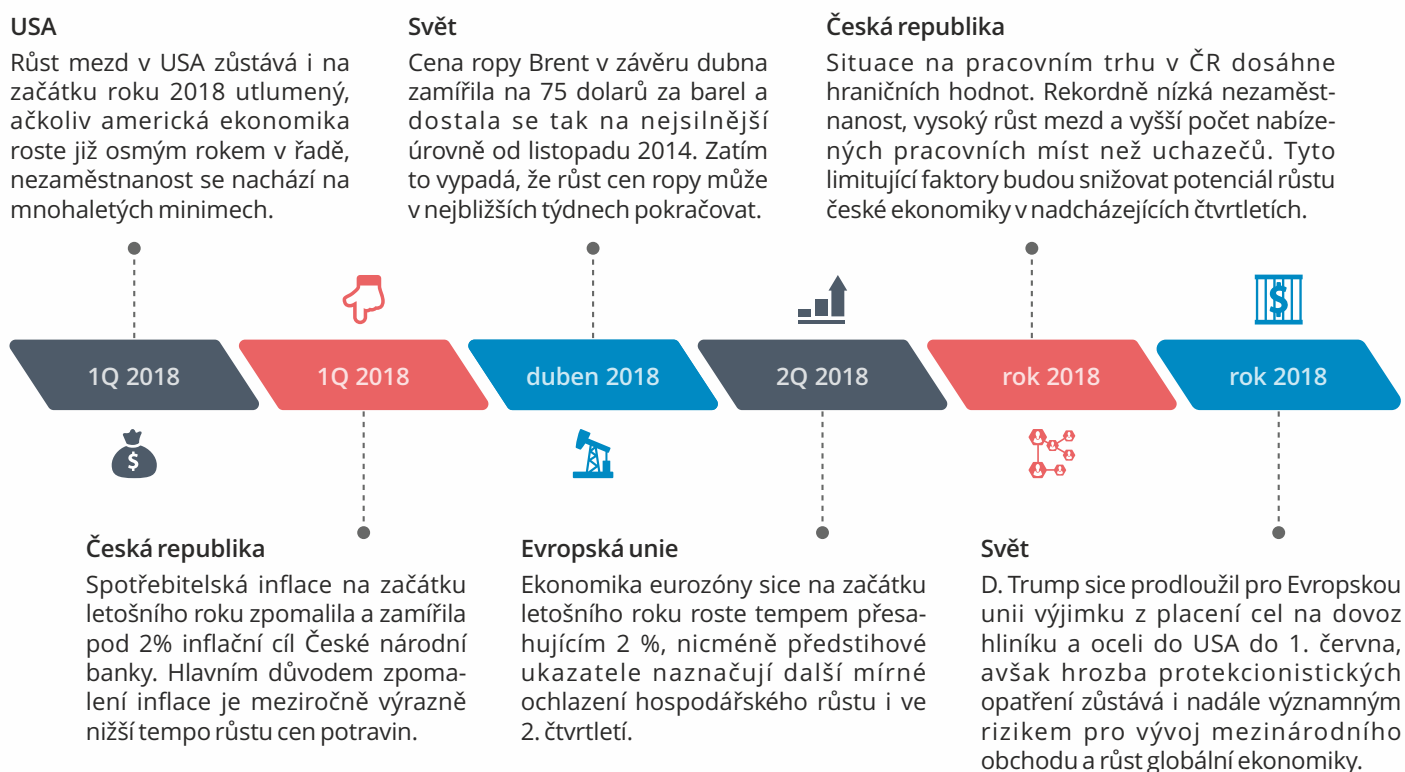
USA

Růst mezd v USA zůstává i na začátku roku 2018 utlumený, ačkoliv americká ekonomika roste již osmým rokem v řadě, nezaměstnanost se nachází na mnohaletých minimech.

Svět

Cena ropy Brent v závěru dubna zamířila na 75 dolarů za barel a dostala se tak na nejsilnější úrovně od listopadu 2014. Zatím to vypadá, že růst cen ropy může v nejbližších týdnech pokračovat.

Česká republika

Situace na pracovním trhu v ČR dosáhne hraničních hodnot. Rekordně nízká nezaměstnanost, vysoký růst mezd a vyšší počet nabízených pracovních míst než uchazečů. Tyto limitující faktory budou snižovat potenciál růstu české ekonomiky v nadcházejících čtvrtletích.

1Q 2018

1Q 2018

duben 2018

2Q 2018

rok 2018

rok 2018

$

$

Česká republika

Spotřebitelská inflace na začátku letošního roku zpomalila a zamířila pod 2% inflační cíl České národní banky. Hlavním důvodem zpomalení inflace je meziročně výrazně nižší tempo růstu cen potravin.

Evropská unie

Ekonomika eurozóny sice na začátku letošního roku roste tempem přesahujícím 2 %, nicméně předstihové ukazatele naznačují další mírné ochlazení hospodářského růstu i ve 2. čtvrtletí.

Svět

D. Trump sice prodloužil pro Evropskou unii výjimku z placení cel na dovoz hliníku a oceli do USA do 1. června, avšak hrozba protekcionistických opatření zůstává i nadále významným rizikem pro vývoj mezinárodního obchodu a růst globální ekonomiky.